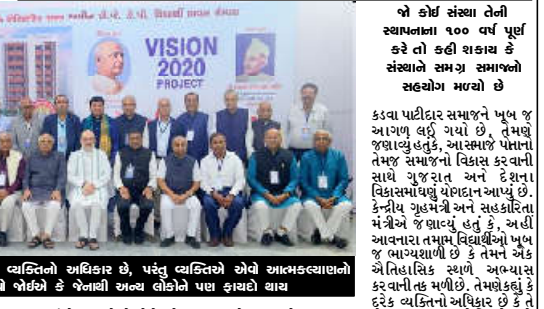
VISION 2020 PROJECT

જો કોઈ સંસ્થા તેની સ્થાપનાના ૧૦૦ વર્ષ પૂર્ણ કરે તો કહી શકાય કે સંસ્થાને સમગ્ર સમાજનો સહયોગ મળ્યો છે

કડવા પાટીદાર સમાજને ખૂબ જ આગળ લઈ ગયો છે, તેમણે જણાવ્યું હતું કે, આ સમાજે પોતાના તેમજ સમાજનો વિકાસ કરવાની સાથે ગુજરાત અને દેશના વિકાસમાં પણ યોગદાન આપ્યું છે. કેન્દ્રીય ગૃહમંત્રી અને સહકારિતા મંત્રીએ જણાવ્યું હતું કે, અહીં આવનારા તમામ વિદ્યાર્થીઓ ખૂબ જ ભાગ્યશાળી છે કે તેમને એક ઐતિહાસિક સ્થળે અભ્યાસ કરવાની તક મળી છે. તેમણે કહ્યું કે દરેક વ્યક્તિનો અધિકાર છે કે તે

વ્યક્તિનો અધિકાર છે, પરંતુ વ્યક્તિએ એવો આત્મકલ્યાણનો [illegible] જોઈએ કે જેનાથી અન્ય લોકોને પણ ફાયદો થાય